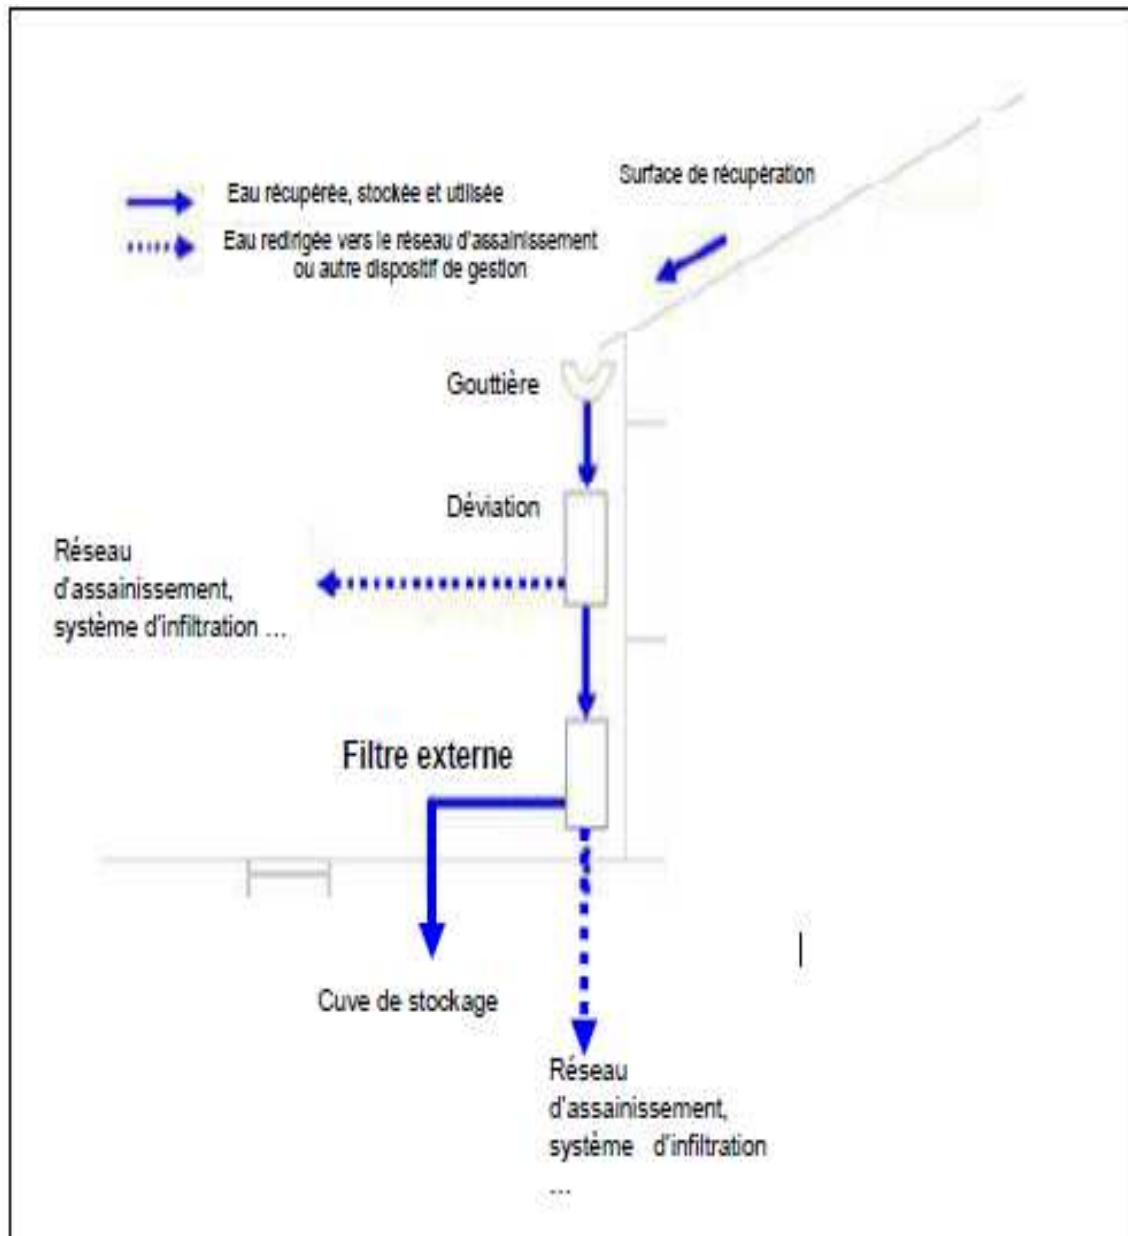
Eau récupérée, stockée et utilisée

Eau redirigée vers le réseau d'assainissement ou autre dispositif de gestion

Surface de récupération

Gouttière

Déviation

Réseau d'assainissement, système d'infiltration …

Filtre externe

Cuve de stockage

Réseau d'assainissement, système d'infiltration …